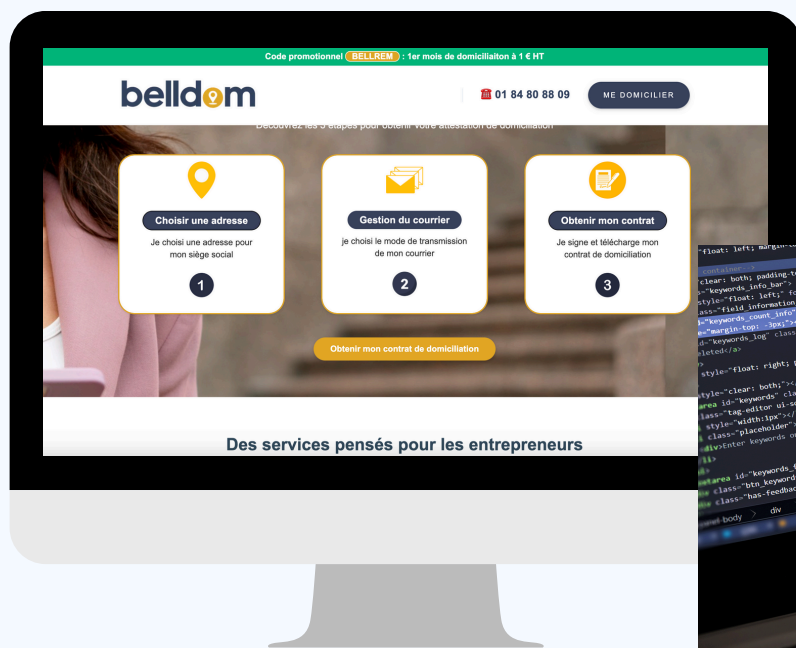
Code promotionnel BELLREM : 1er mois de domiciliaiton à 1 € HT

belldom

01 84 80 88 09

ME DOMICILIER

Découvrez les 3 étapes pour obtenir votre attestation de domiciliation

Choisir une adresse
Je choisi une adresse pour mon siège social
1

Gestion du courrier
je choisi le mode de transmission de mon courrier
2

Obtenir mon contrat
Je signe et télécharge mon contrat de domiciliation
3

Obtenir mon contrat de domiciliation

Des services pensés pour les entrepreneurs

"float: left; margin
container
"clear: both; padding-t
="keywords_info_bar">
style="float: left; fo
lass="field information
="keywords_count_info"
="margin-top: -3px;">
d="keywords_log" class
eleted</a>
style="float: right;
style="clear: both;"><
area id="keywords" cla
lass="tag-editor ui-so
style="width:3px"></
class="placeholder">
div>Enter keywords or
area id="keywords_
class="btn_keyword
class="has-feedbac
body div